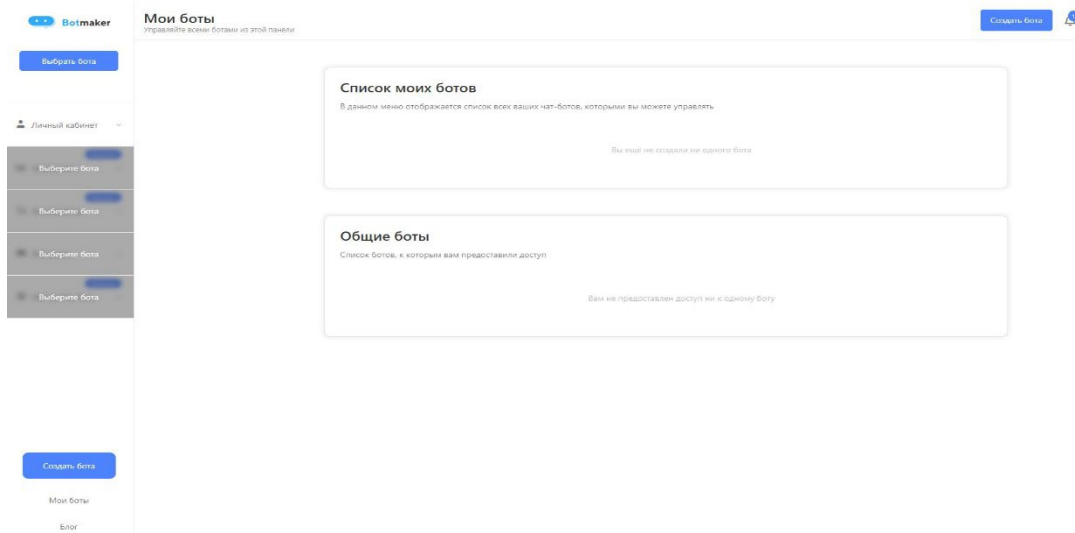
Botmaker

Выбрать бота

Личный кабинет

Выберите бота

Выберите бота

Выберите бота

Выберите бота

Создать бота

Мои боты

Блог

Мои боты
Управляйте всеми ботами из этой панели

Создать бота

Список моих ботов
В данном меню отображается список всех ваших чат-ботов, которыми вы можете управлять

Вы ещё не создали ни одного бота

Общие боты
Список ботов, к которым вам предоставили доступ

Вам не предоставлен доступ ни к одному боту